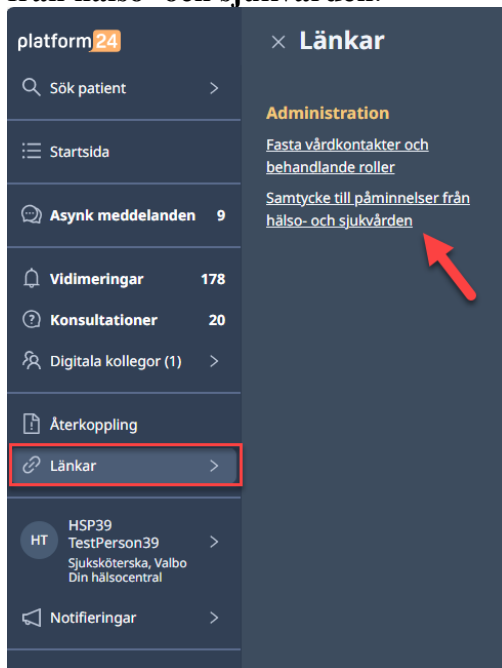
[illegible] hälso- och sjukvården.

platform24

Sök patient

Startsida

Asynk meddelanden 9

Vidimeringar 178

Konsultationer 20

Digitala kollegor (1)

Återkoppling

Länkar

HT HSP39 TestPerson39 Sjuksköterska, Valbo Din hälsocentral

Notifieringar

× Länkar

Administration

Fasta vårdkontakter och behandlande roller

Samtycke till påminnelser från hälso- och sjukvården